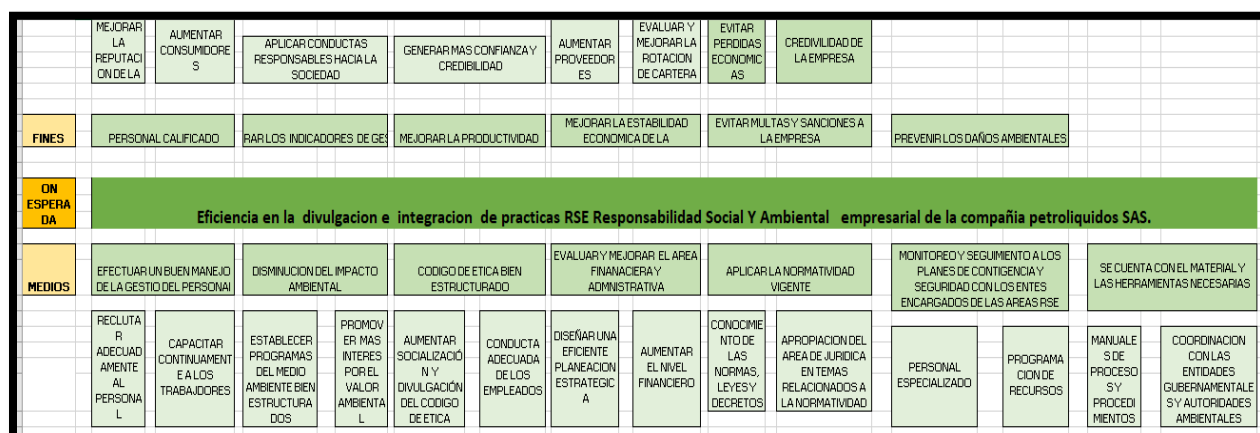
MEJORAR LA REPUTACION DE LA

AUMENTAR CONSUMIDORES

APLICAR CONDUCTAS RESPONSABLES HACIA LA SOCIEDAD

GENERAR MAS CONFIANZA Y CREDIBILIDAD

AUMENTAR PROVEEDORES

EVALUAR Y MEJORAR LA ROTACION DE CARTERA

EVITAR PERDIDAS ECONOMICAS

CREDIVILIDAD DE LA EMPRESA

FINES

PERSONAL CALIFICADO

RAR LOS INDICADORES DE GES

MEJORAR LA PRODUCTIVIDAD

MEJORAR LA ESTABILIDAD ECONOMICA DE LA

EVITAR MULTAS Y SANCIONES A LA EMPRESA

PREVENIR LOS DAÑOS AMBIENTALES

ON ESPERADA

Eficiencia en la divulgacion e integracion de practicas RSE Responsabilidad Social Y Ambiental empresarial de la compañia petroliquidos SAS.

MEDIOS

EFECTUAR UN BUEN MANEJO DE LA GESTIO DEL PERSONAl

DISMINUCION DEL IMPACTO AMBIENTAL

CODIGO DE ETICA BIEN ESTRUCTURADO

EVALUAR Y MEJORAR EL AREA FINANACIERA Y ADMNISTRATIVA

APLICAR LA NORMATIVIDAD VIGENTE

MONITOREO Y SEGUIMIENTO A LOS PLANES DE CONTIGENCIA Y SEGURIDAD CON LOS ENTES ENCARGADOS DE LAS AREAS RSE

SE CUENTA CON EL MATERIAL Y LAS HERRAMIENTAS NECESARIAS

RECLUTAR ADECUADAMENTE AL PERSONAL

CAPACITAR CONTINUAMENTE A LOS TRABAJADORES

ESTABLECER PROGRAMAS DEL MEDIO AMBIENTE BIEN ESTRUCTURADOS

PROMOVER MAS INTERES POR EL VALOR AMBIENTAL

AUMENTAR SOCIALIZACIÓN Y DIVULGACIÓN DEL CODIGO DE ETICA

CONDUCTA ADECUADA DE LOS EMPLEADOS

DISEÑAR UNA EFICIENTE PLANEACION ESTRATEGICA

AUMENTAR EL NIVEL FINANCIERO

CONOCIMIENTO DE LAS NORMAS, LEYES Y DECRETOS

APROPIACION DEL AREA DE JURIDICA EN TEMAS RELACIONADOS A LA NORMATIVIDAD

PERSONAL ESPECIALIZADO

PROGRAMACION DE RECURSOS

MANUALES DE PROCESOS Y PROCEDIMIENTOS

COORDINACION CON LAS ENTIDADES GUBERNAMENTALES Y AUTORIDADES AMBIENTALES